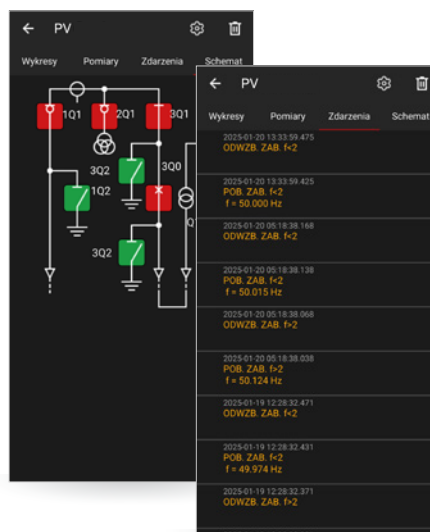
← PV

Wykresy Pomiary Zdarzenia Schemat

1Q1 2Q1 3Q1
3Q2 3Q0
1Q2
3Q2
Q

← PV

Wykresy Pomiary Zdarzenia Schemat

2025-01-20 13:33:59.475
ODWZB. ZAB. f<2

2025-01-20 13:33:59.425
POB. ZAB. f<2
f = 50.000 Hz

2025-01-20 05:18:38.168
ODWZB. ZAB. f<2

2025-01-20 05:18:38.138
POB. ZAB. f<2
f = 50.015 Hz

2025-01-20 05:18:38.068
ODWZB. ZAB. f<2

2025-01-20 05:18:38.038
POB. ZAB. f<2
f = 50.124 Hz

2025-01-19 12:28:32.471
ODWZB. ZAB. f<2

2025-01-19 12:28:32.431
POB. ZAB. f<2
f = 49.974 Hz

2025-01-19 12:28:32.371
ODWZB. ZAB. f<2